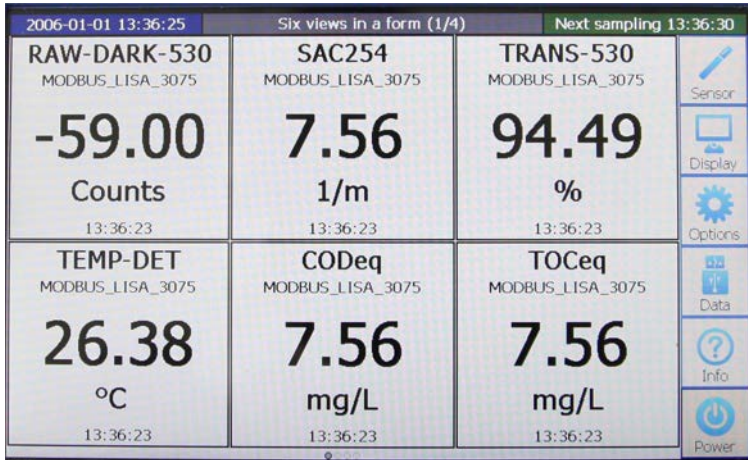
2006-01-01 13:36:25

Six views in a form (1/4)

Next sampling 13:36:30

| RAW-DARK-530 | SAC254 | TRANS-530 |
|---|---|---|
| MODBUS_LISA_3075 | MODBUS_LISA_3075 | MODBUS_LISA_3075 |
| -59.00 | 7.56 | 94.49 |
| Counts | 1/m | % |
| 13:36:23 | 13:36:23 | 13:36:23 |

| TEMP-DET | CODeq | TOCeq |
|---|---|---|
| MODBUS_LISA_3075 | MODBUS_LISA_3075 | MODBUS_LISA_3075 |
| 26.38 | 7.56 | 7.56 |
| °C | mg/L | mg/L |
| 13:36:23 | 13:36:23 | 13:36:23 |

Sensor

Display

Options

Data

Info

Power